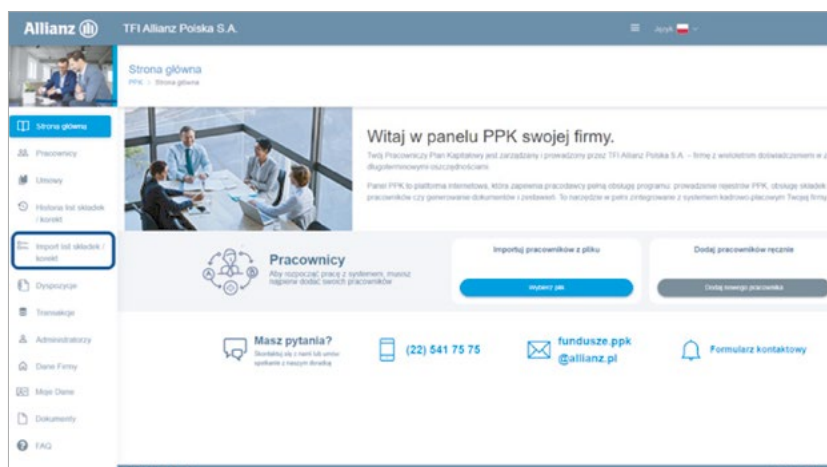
Allianz

TFI Allianz Polska S.A.

Język

Strona główna

PPK > Strona główna

Strona główna

Pracownicy

Umowy

Historia list składek / korekt

Import list składek / korekt

Dyspozycje

Transakcje

Administratorzy

Dane Firmy

Moje Dane

Dokumenty

FAQ

Witaj w panelu PPK swojej firmy.

Twój Pracowniczy Plan Kapitałowy jest zarządzany i prowadzony przez TFI Allianz Polska S.A. – firmę z wieloletnim doświadczeniem w z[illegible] długoterminowymi oszczędnościami.

Panel PPK to platforma internetowa, która zapewnia pracodawcy pełną obsługę programu: prowadzenie rejestrów PPK, obsługę składek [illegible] pracowników czy generowanie dokumentów i zestawień. To narzędzie w pełni zintegrowane z systemem kadrowo-płacowym Twojej firmy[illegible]

Pracownicy

Aby rozpocząć pracę z systemem, musisz najpierw dodać swoich pracowników

Importuj pracowników z pliku

Wybierz plik

Dodaj pracowników ręcznie

Dodaj nowego pracownika

Masz pytania?

Skontaktuj się z nami lub umów spotkanie z naszym doradcą

(22) 541 75 75

fundusze.ppk @allianz.pl

Formularz kontaktowy